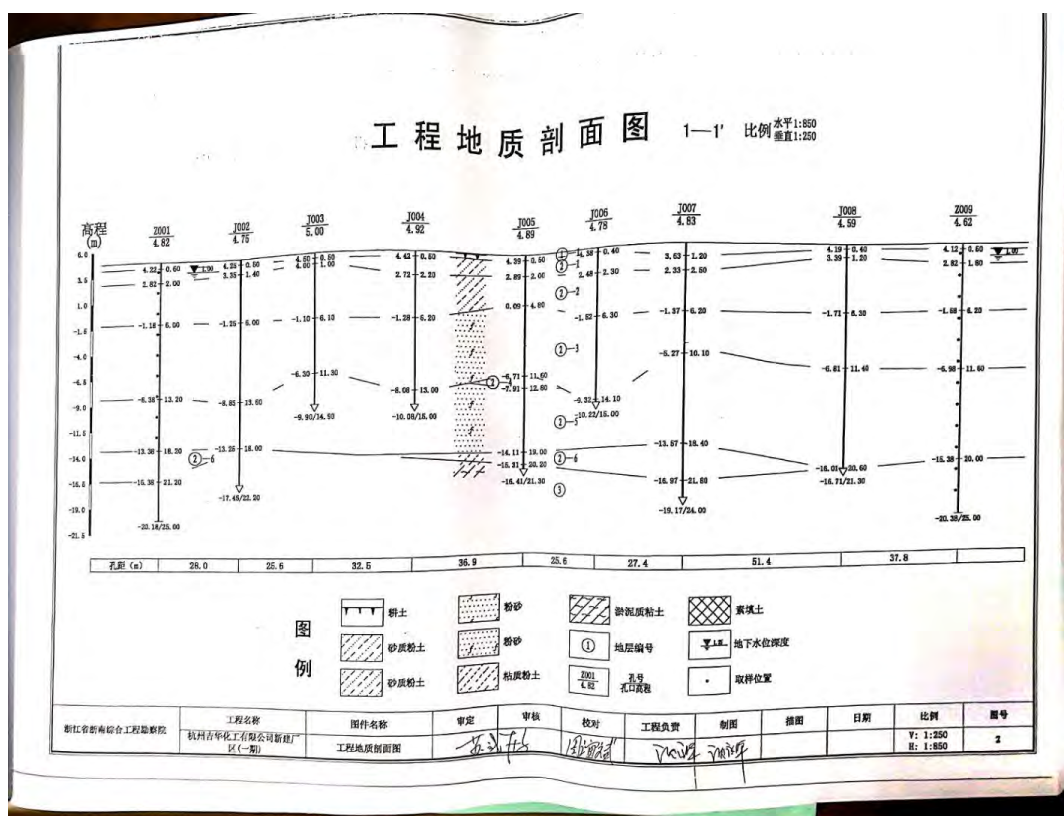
工程地质剖面图 1—1' 比例 水平1:850 垂直1:250

高程 (m)

6.0
3.5
1.0
-1.5
-4.0
-6.5
-9.0
-11.5
-14.0
-16.5
-19.0
-21.5

Z001 4.82
4.22 0.60
2.82 2.00
-1.18 6.00
-8.38 13.20
-13.38 18.20
-16.38 21.20
-20.18/25.00

J002 4.75
1.90
4.25 0.50
3.35 1.40
-1.25 6.00
-8.85 13.60
-13.25 18.00
②-6
-17.45/22.20

J003 5.00
4.50 0.50
4.00 1.00
-1.10 6.10
-6.30 11.30
-9.90/14.90

J004 4.92
4.42 0.50
2.72 2.20
-1.28 6.20
-8.08 13.00
-10.08/15.00

J005 4.89
4.39 0.50
2.89 2.00
0.09 4.80
-6.71 11.60
-7.91 12.80
②
-14.11 19.00
-15.31 20.20
-16.41/21.30

J006 4.78
①
③-1
4.38 0.40
2.48 2.30
②-2
-1.52 6.30
②-3
-9.32 14.10
②-5 -10.22/15.00
②-6
③

J007 4.83
3.63 1.20
2.33 2.50
-1.37 6.20
-5.27 10.10
-13.57 18.40
-16.97 21.80
-19.17/24.00

J008 4.59
4.19 0.40
3.39 1.20
-1.71 6.30
-6.81 11.40
-16.01 20.60
-16.71/21.30

Z009 4.62
1.00
4.12 0.50
2.82 1.80
-1.58 6.20
-6.98 11.60
-15.38 20.00
-20.38/25.00

| 孔距 (m) | 28.0 | 25.6 | 32.5 | 36.9 | 25.6 | 27.4 | 51.4 | 37.8 |
|---|---|---|---|---|---|---|---|---|

图例
耕土
砂质粉土
砂质粉土
粉砂
粉砂
粘质粉土
淤泥质粘土
① 地层编号
Z001 4.82 孔号 孔口高程
素填土
地下水位深度
取样位置

| 浙江省浙南综合工程勘察院 | 工程名称 | 图件名称 | 审定 | 审核 | 校对 | 工程负责 | 制图 | 描图 | 日期 | 比例 | 图号 |
|---|---|---|---|---|---|---|---|---|---|---|---|
| | 杭州吉华化工有限公司新建厂区(一期) | 工程地质剖面图 | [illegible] | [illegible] | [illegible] | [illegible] | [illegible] | | | V: 1:250 H: 1:850 | 2 |